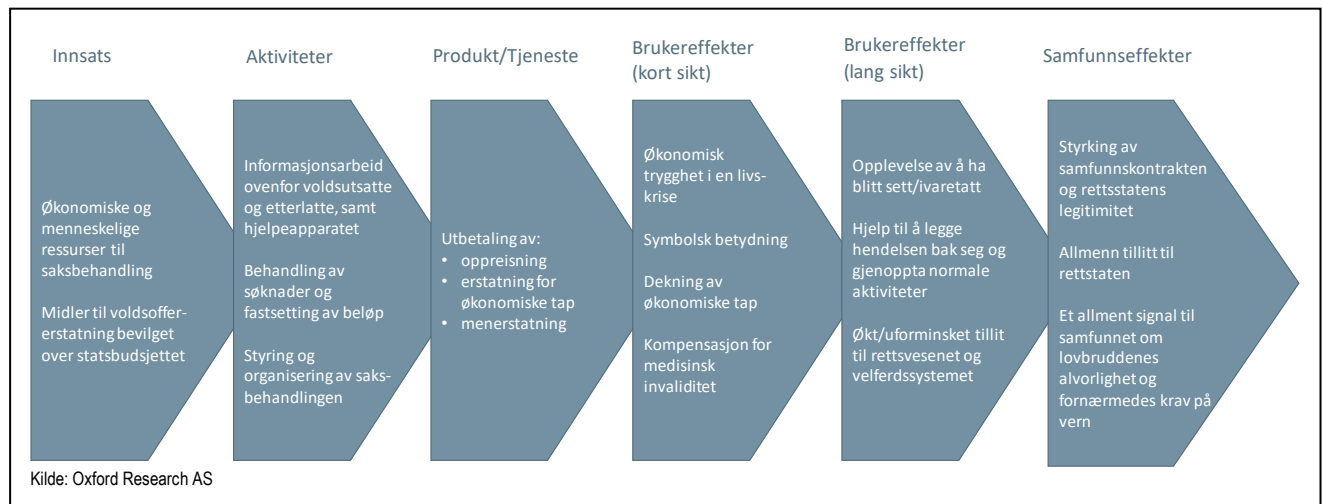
Innsats

Økonomiske og menneskelige ressurser til saksbehandling

Midler til voldsoffererstatning bevilget over statsbudsjettet

Aktiviteter

Informasjonsarbeid ovenfor voldsutsatte og etterlatte, samt hjelpeapparatet

Behandling av søknader og fastsetting av beløp

Styring og organisering av saksbehandlingen

Produkt/Tjeneste

Utbetaling av:
• oppreisning
• erstatning for økonomiske tap
• menerstatning

Brukereffekter (kort sikt)

Økonomisk trygghet i en livskrise

Symbolsk betydning

Dekning av økonomiske tap

Kompensasjon for medisinsk invaliditet

Brukereffekter (lang sikt)

Opplevelse av å ha blitt sett/ivaretatt

Hjelp til å legge hendelsen bak seg og gjenoppta normale aktiviteter

Økt/uforminsket tillit til rettsvesenet og velferdssystemet

Samfunnseffekter

Styrking av samfunnskontrakten og rettsstatens legitimitet

Allmenn tillitt til rettstaten

Et allment signal til samfunnet om lovbruddenes alvorlighet og fornærmedes krav på vern

Kilde: Oxford Research AS